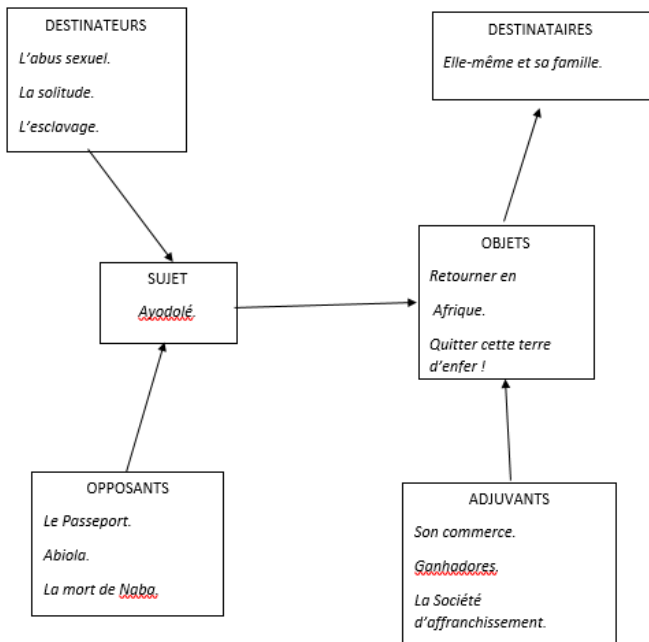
DESTINATEURS

L'abus sexuel.

La solitude.

L'esclavage.

DESTINATAIRES

Elle-même et sa famille.

SUJET

Ayodolé.

OBJETS

Retourner en

Afrique.

Quitter cette terre d'enfer !

OPPOSANTS

Le Passeport.

Abiola.

La mort de Naba.

ADJUVANTS

Son commerce.

Ganhadores.

La Société d'affranchissement.